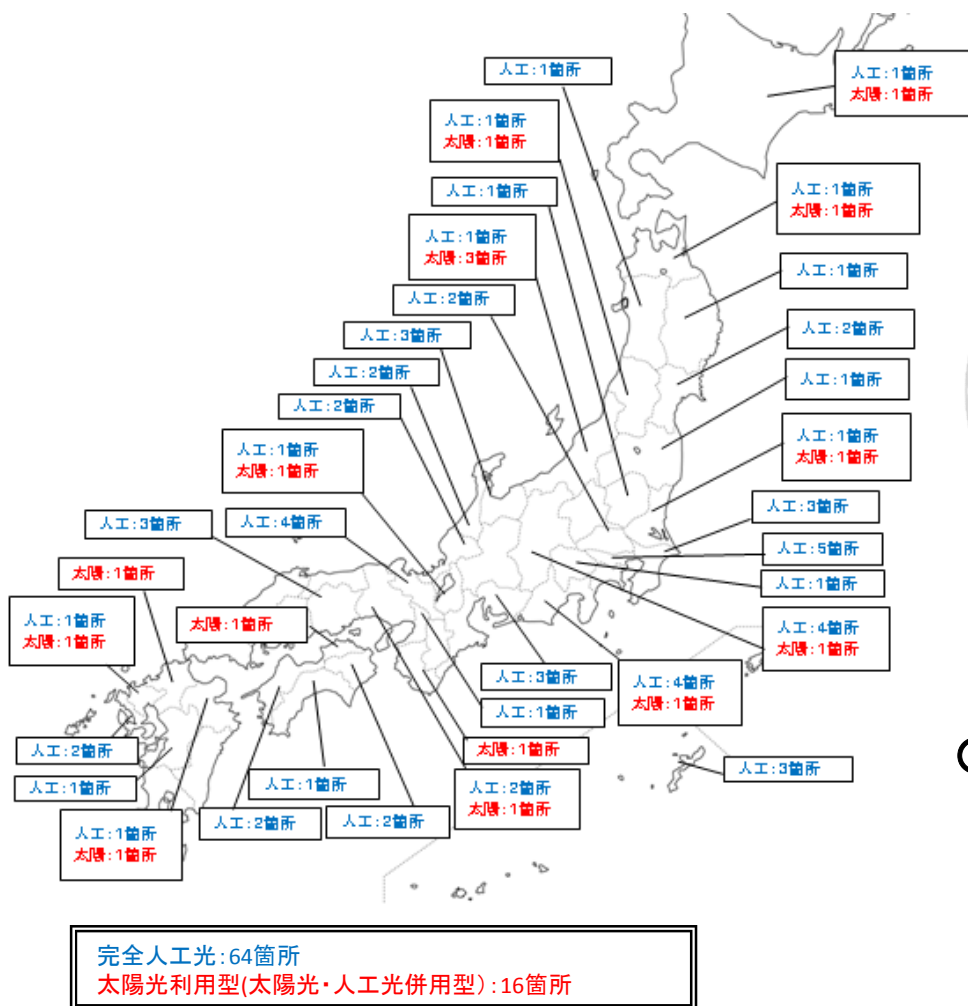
人工：1箇所

人工：1箇所
太陽：1箇所

人工：1箇所
太陽：1箇所

人工：1箇所

人工：1箇所
太陽：3箇所

人工：1箇所
太陽：1箇所

人工：1箇所

人工：2箇所

人工：2箇所

人工：3箇所

人工：2箇所

人工：1箇所

人工：2箇所

人工：1箇所
太陽：1箇所

人工：1箇所
太陽：1箇所

人工：3箇所

人工：3箇所

人工：4箇所

人工：5箇所

人工：1箇所

太陽：1箇所

人工：4箇所
太陽：1箇所

人工：1箇所
太陽：1箇所

太陽：1箇所

人工：3箇所

人工：4箇所
太陽：1箇所

人工：1箇所

人工：2箇所

太陽：1箇所

人工：1箇所

人工：3箇所

人工：1箇所

人工：2箇所
太陽：1箇所

人工：1箇所
太陽：1箇所

人工：2箇所

人工：2箇所

完全人工光：64箇所
太陽光利用型(太陽光・人工光併用型)：16箇所